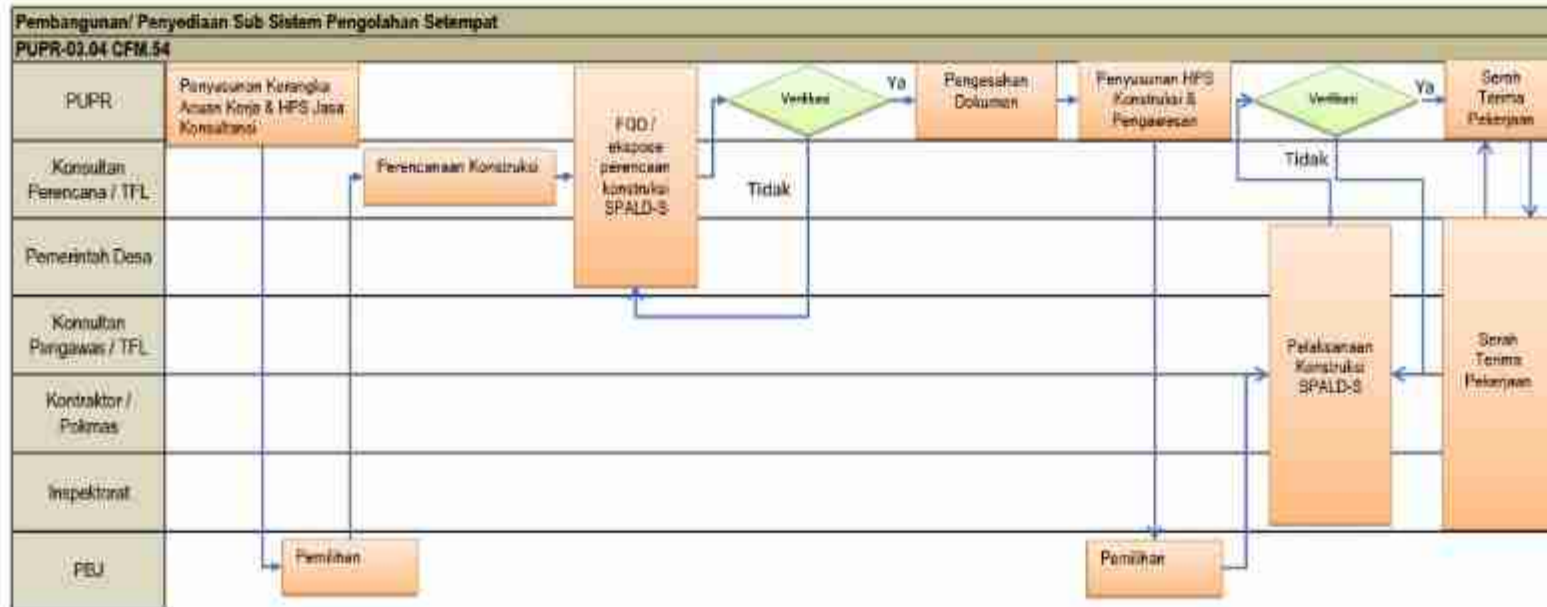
Pembangunan/ Penyediaan Sub Sistem Pengolahan Setempat

PUPR-03.04 CFM.54

PUPR

Penyusunan Kerangka Acuan Kerja & HPS Jasa Konsultansi

FGD / ekspose perencanaan konstruksi SPALD-S

Verifikasi

Ya

Pengesahan Dokumen

Penyusunan HPS Konstruksi & Pengawasan

Verifikasi

Ya

Serah Terima Pekerjaan

Konsultan Perencana / TFL

Perencanaan Konstruksi

Tidak

Tidak

Pemerintah Desa

Konsultan Pengawas / TFL

Pelaksanaan Konstruksi SPALD-S

Serah Terima Pekerjaan

Kontraktor / Pokmas

Inspektorat

PBJ

Pemilihan

Pemilihan